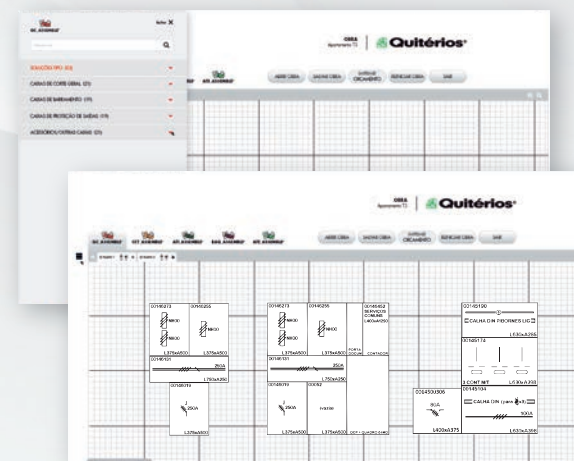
fechar ✕

SOLUÇÕES TIPO (XX)
CAIXAS DE CORTE GERAL (21)
CAIXAS DE BARRAMENTO (19)
CAIXAS DE PROTECÇÃO DE SAÍDAS (19)
ACESSÓRIOS/OUTRAS CAIXAS (23)

OBRA
Apartamento T3
Quitérios

ABRIR OBRA
GRAVAR OBRA
GRAVAR ORÇAMENTO
REINICIAR OBRA
SAIR

OBRA
Apartamento T3
Quitérios

ABRIR OBRA
GRAVAR OBRA
GRAVAR ORÇAMENTO
REINICIAR OBRA
SAIR

00146273
00146255
NH00
NH00
NH00
L375xA500
L250xA500
00146121
250A
L750xA250
00146319
250A
L375xA500

00146273
00146255
NH00
NH00
NH00
L375xA500
L250xA500
00146131
250A
L750xA250
00146319
250A
L375xA500
00062
L375xA500
00146452
SERVIÇOS COMUNS
L400xA250
PORTA FUSÍVEIS
CONTADOR
OUT + QUADRO AVAC

00145120
CALHA DIN P/BORNES LIG.
L630xA250
00145174
2 CONT.MT
L630xA300
00145104
CALHA DIN (para 2x)
50A
L630xA300

00143U306
50A
L400xA375